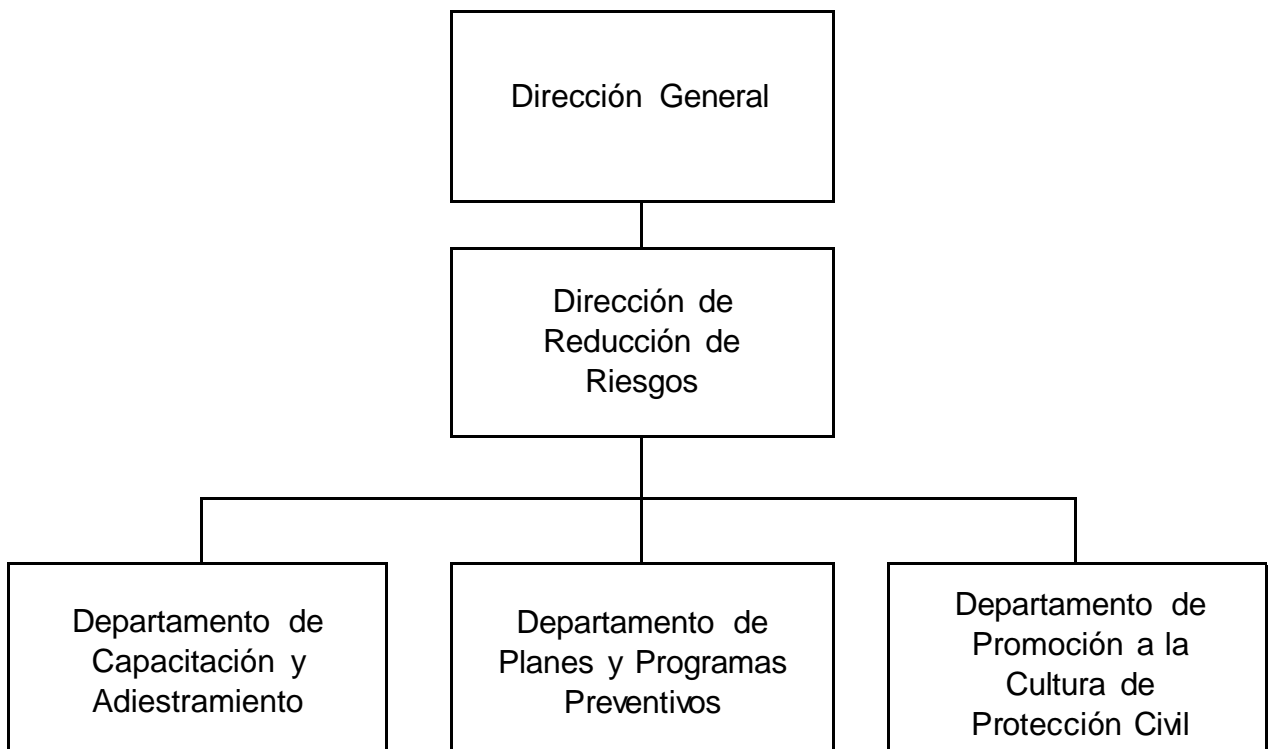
Dirección General

Dirección de Reducción de Riesgos

Departamento de Capacitación y Adiestramiento

Departamento de Planes y Programas Preventivos

Departamento de Promoción a la Cultura de Protección Civil